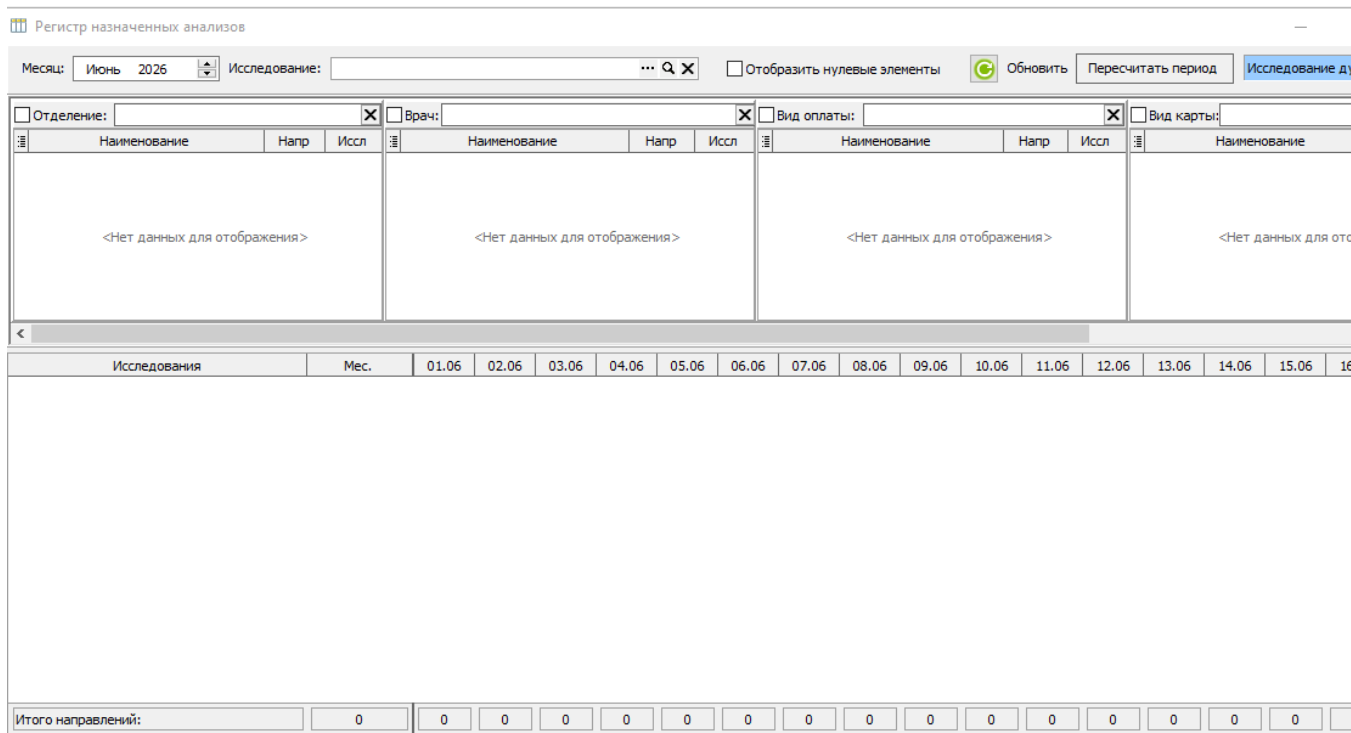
Регистр назначенных анализов

Месяц: Июнь 2026 Исследование: Отобразить нулевые элементы Обновить Пересчитать период Исследование ду

Отделение:

| Наименование | Напр | Иссл |
|---|---|---|

<Нет данных для отображения>

Врач:

| Наименование | Напр | Иссл |
|---|---|---|

<Нет данных для отображения>

Вид оплаты:

| Наименование | Напр | Иссл |
|---|---|---|

<Нет данных для отображения>

Вид карты:

| Наименование |
|---|

<Нет данных для ото

| Исследования | Мес. | 01.06 | 02.06 | 03.06 | 04.06 | 05.06 | 06.06 | 07.06 | 08.06 | 09.06 | 10.06 | 11.06 | 12.06 | 13.06 | 14.06 | 15.06 | 16 |
|---|---|---|---|---|---|---|---|---|---|---|---|---|---|---|---|---|---|
| Итого направлений: | 0 | 0 | 0 | 0 | 0 | 0 | 0 | 0 | 0 | 0 | 0 | 0 | 0 | 0 | 0 | 0 | |